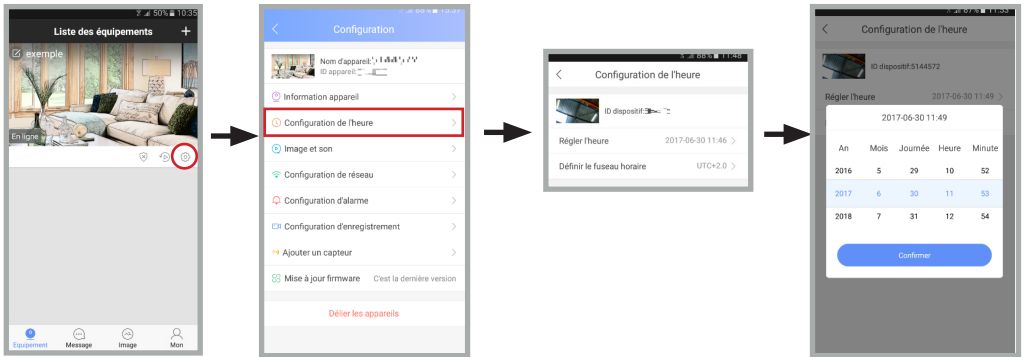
50% 10:35
Liste des équipements
+
exemple
En ligne
Equipement
Message
Image
Mon

Configuration
Nom d'appareil: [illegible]
ID appareil: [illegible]
Information appareil
Configuration de l'heure
Image et son
Configuration de réseau
Configuration d'alarme
Configuration d'enregistrement
Ajouter un capteur
Mise à jour firmware
C'est la dernière version
Délier les appareils

88% 11:48
Configuration de l'heure
ID dispositif: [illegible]
Régler l'heure
2017-06-30 11:46
Définir le fuseau horaire
UTC+2.0

87% 11:55
Configuration de l'heure
ID dispositif:5144572
Régler l'heure
2017-06-30 11:49
2017-06-30 11:49

| An | Mois | Journée | Heure | Minute |
|---|---|---|---|---|
| 2016 | 5 | 29 | 10 | 52 |
| 2017 | 6 | 30 | 11 | 53 |
| 2018 | 7 | 31 | 12 | 54 |

Confirmer